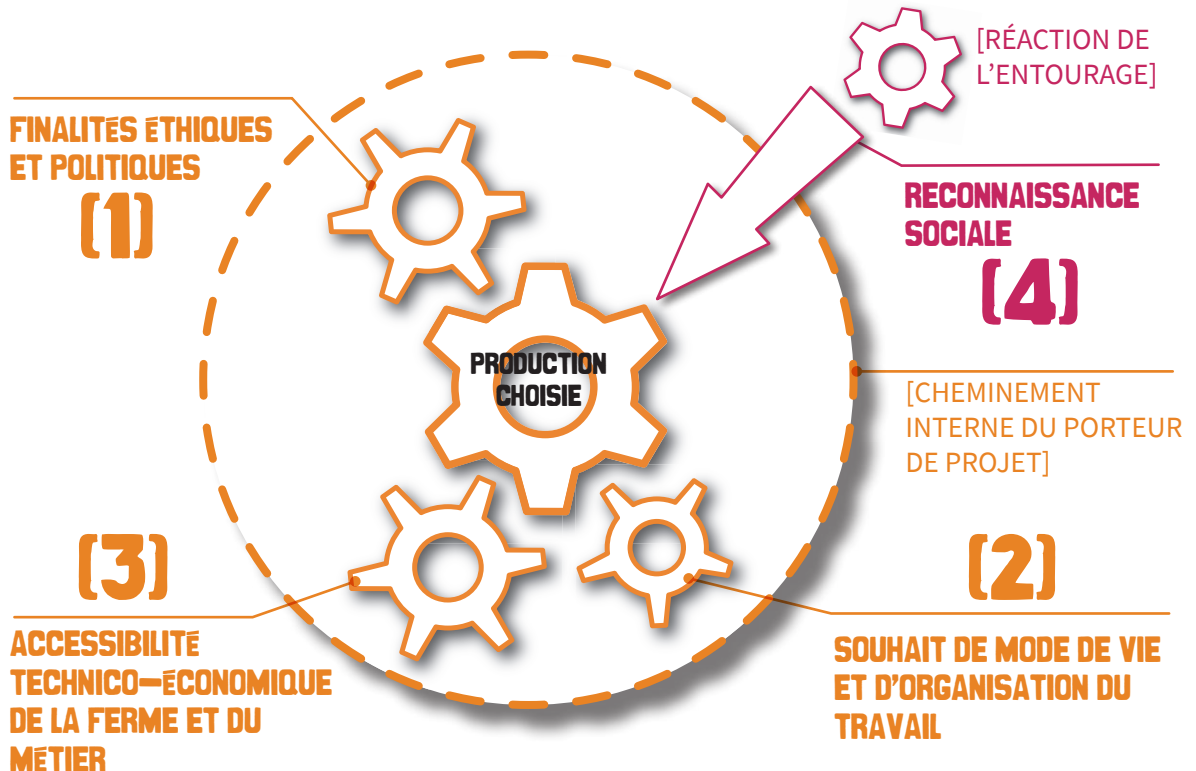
[RÉACTION DE L'ENTOURAGE]

FINALITÉS ÉTHIQUES ET POLITIQUES

(1)

RECONNAISSANCE SOCIALE

(4)

PRODUCTION CHOISIE

[CHEMINEMENT INTERNE DU PORTEUR DE PROJET]

(3)

(2)

ACCESSIBILITÉ TECHNICO–ÉCONOMIQUE DE LA FERME ET DU MÉTIER

SOUHAIT DE MODE DE VIE ET D'ORGANISATION DU TRAVAIL